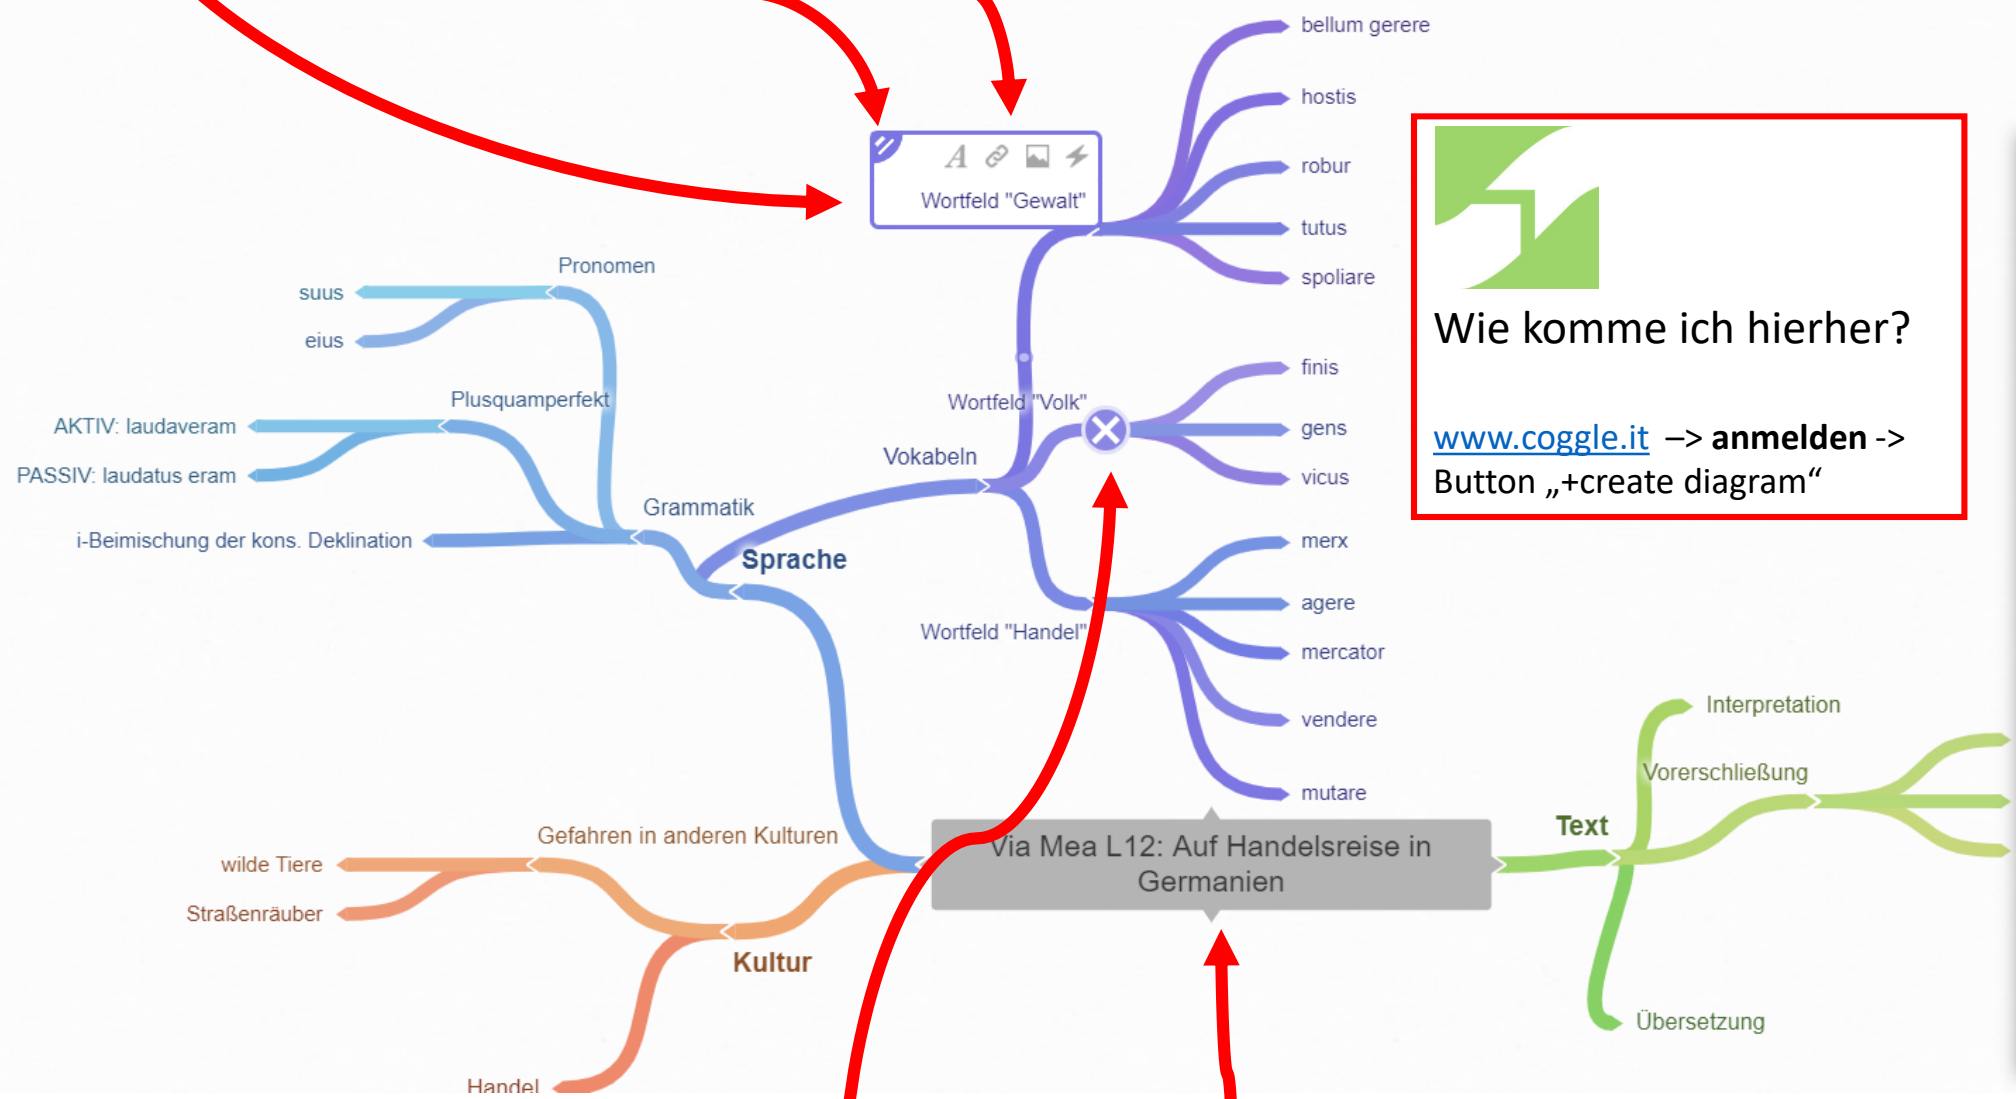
A

Wortfeld "Gewalt"

bellum gerere

hostis

robur

tutus

spoliare

Wie komme ich hierher?

www.coggle.it –> **anmelden** -> Button „+create diagram“

Pronomen

suus

eius

Plusquamperfekt

AKTIV: laudaveram

PASSIV: laudatus eram

Grammatik

i-Beimischung der kons. Deklination

Sprache

Vokabeln

Wortfeld "Volk"

finis

gens

vicus

Wortfeld "Handel"

merx

agere

mercator

vendere

mutare

Interpretation

Vorerschließung

Text

Übersetzung

Via Mea L12: Auf Handelsreise in Germanien

Gefahren in anderen Kulturen

wilde Tiere

Straßenräuber

Kultur

Handel